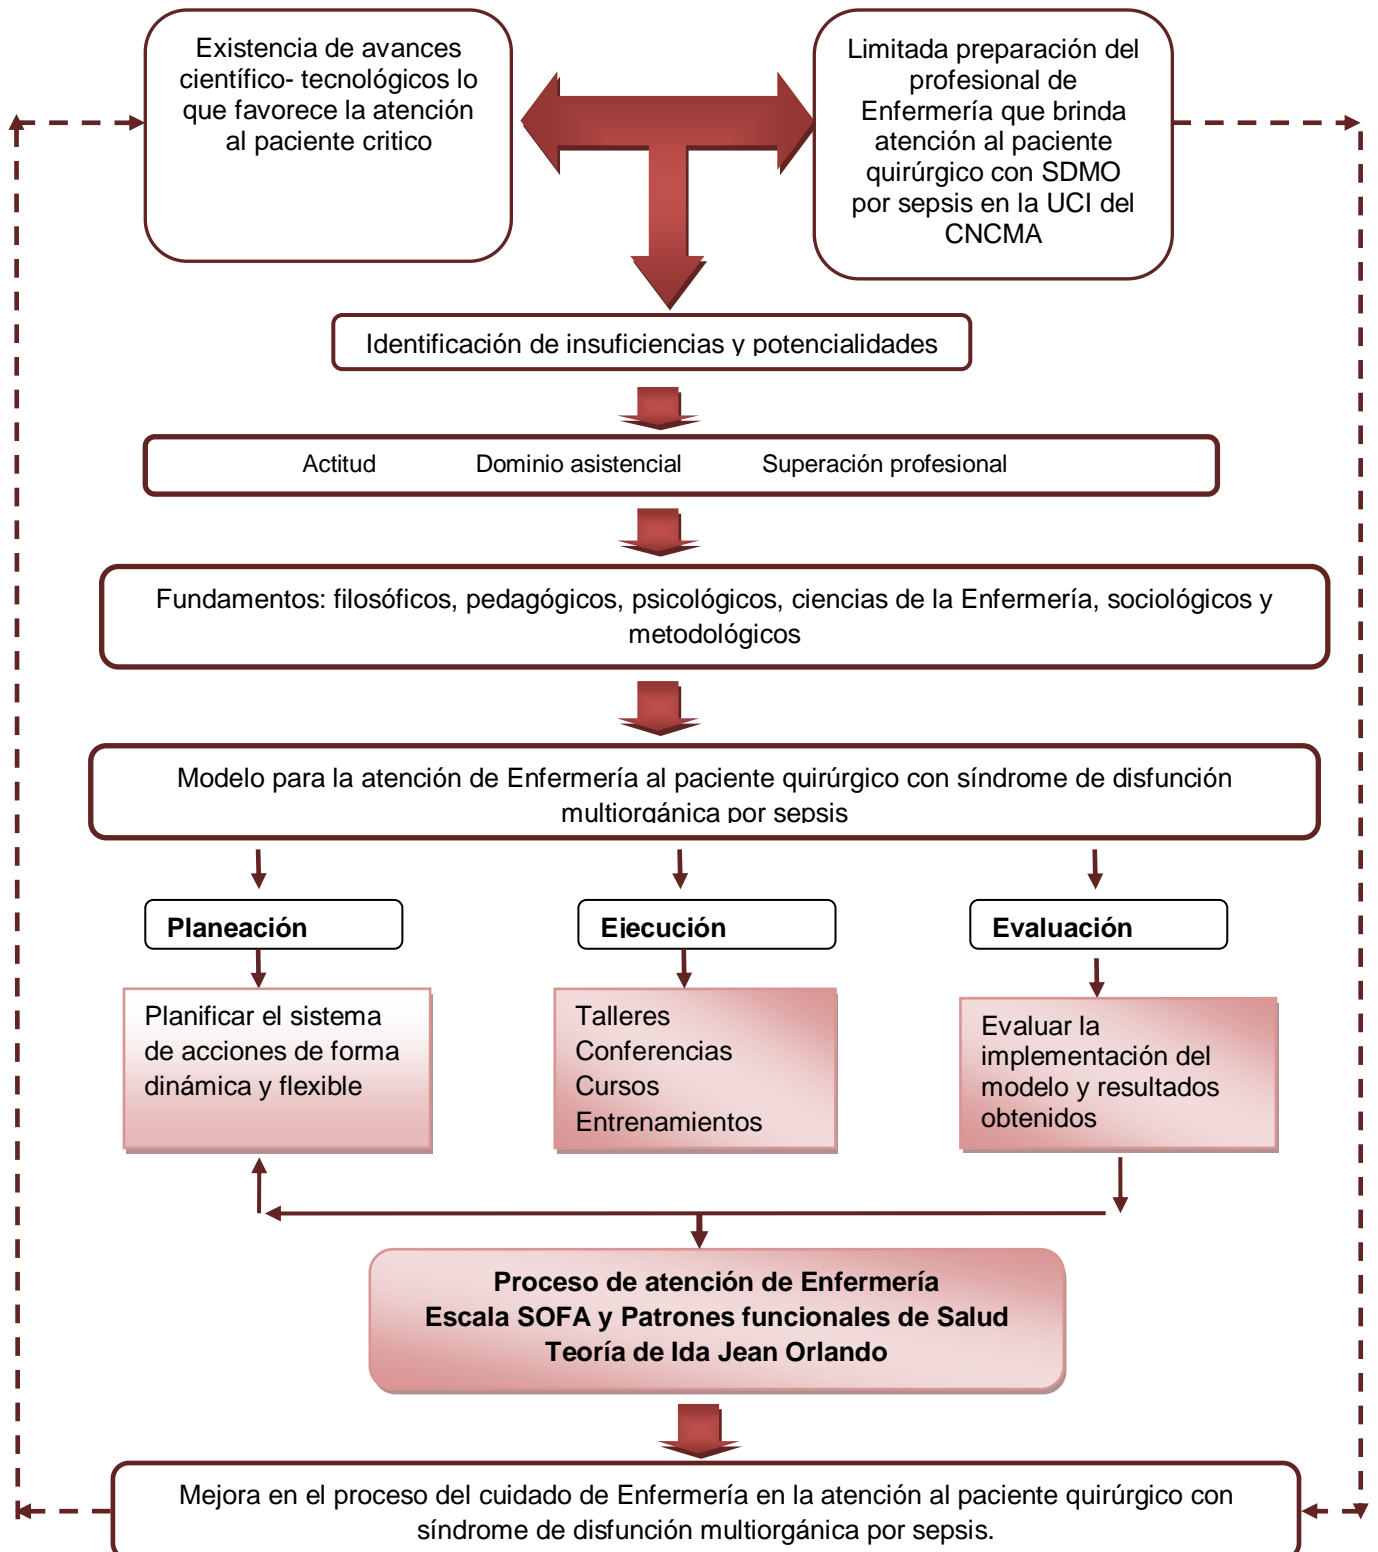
Existencia de avances científico- tecnológicos lo que favorece la atención al paciente critico

Limitada preparación del profesional de Enfermería que brinda atención al paciente quirúrgico con SDMO por sepsis en la UCI del CNCMA

Identificación de insuficiencias y potencialidades

Actitud Dominio asistencial Superación profesional

Fundamentos: filosóficos, pedagógicos, psicológicos, ciencias de la Enfermería, sociológicos y metodológicos

Modelo para la atención de Enfermería al paciente quirúrgico con síndrome de disfunción multiorgánica por sepsis

Planeación

Ejecución

Evaluación

Planificar el sistema de acciones de forma dinámica y flexible

Talleres
Conferencias
Cursos
Entrenamientos

Evaluar la implementación del modelo y resultados obtenidos

Proceso de atención de Enfermería
Escala SOFA y Patrones funcionales de Salud
Teoría de Ida Jean Orlando

Mejora en el proceso del cuidado de Enfermería en la atención al paciente quirúrgico con síndrome de disfunción multiorgánica por sepsis.